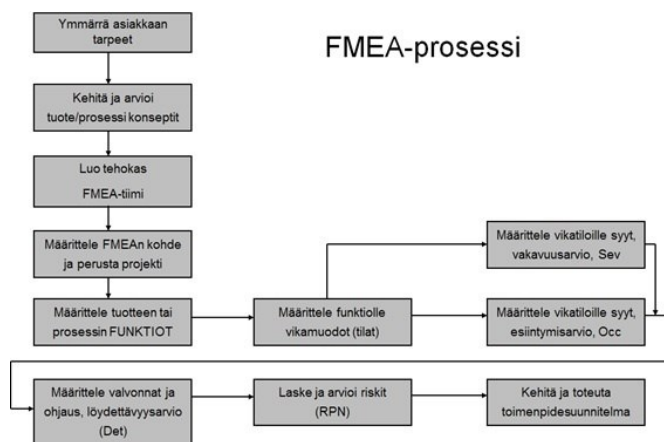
FMEA-prosessi

Ymmärrä asiakkaan tarpeet

Kehitä ja arvioi tuote/prosessi konseptit

Luo tehokas FMEA-tiimi

Määrittele FMEAn kohde ja perusta projekti

Määrittele tuotteen tai prosessin FUNKTIOT

Määrittele funktiolle vikamuodot (tilat)

Määrittele vikatiloille syyt, vakavuusarvio, Sev

Määrittele vikatiloille syyt, esiintymisarvio, Occ

Määrittele valvonnat ja ohjaus, löydettävyysarvio (Det)

Laske ja arvioi riskit (RPN)

Kehitä ja toteuta toimenpidesuunnitelma